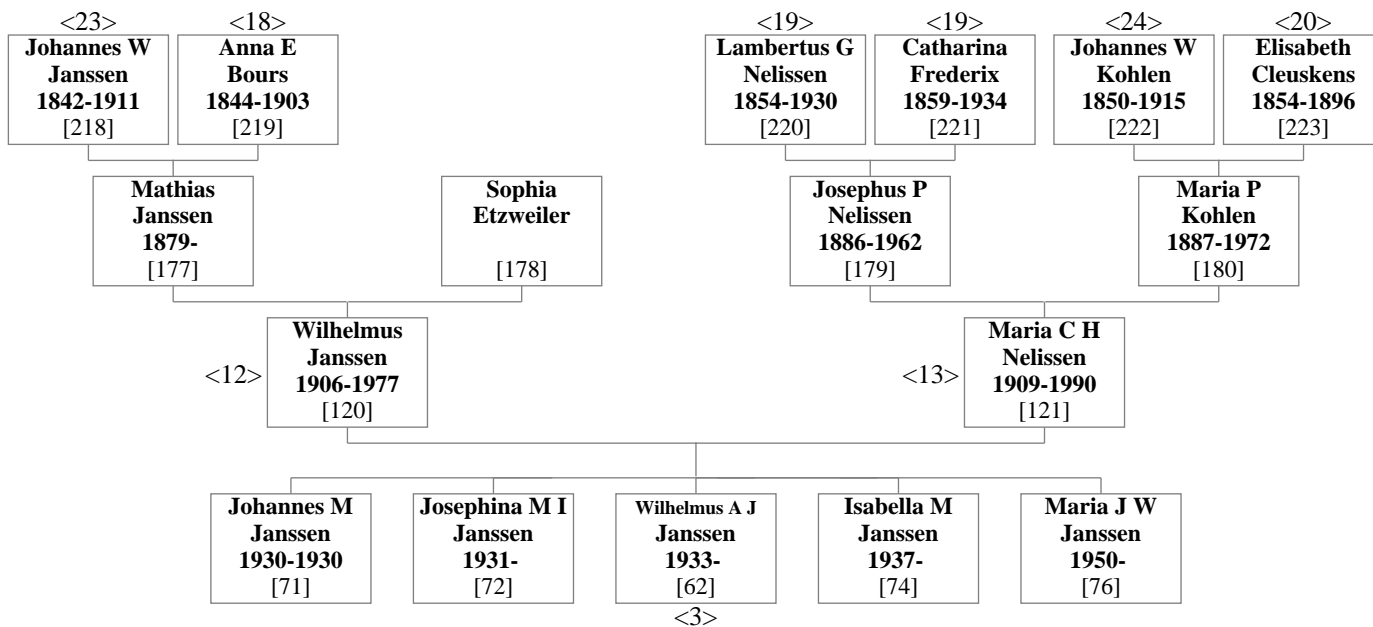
<23>
**Johannes W Janssen 1842-1911**
[218]

<18>
**Anna E Bours 1844-1903**
[219]

<19>
**Lambertus G Nelissen 1854-1930**
[220]

<19>
**Catharina Frederix 1859-1934**
[221]

<24>
**Johannes W Kohlen 1850-1915**
[222]

<20>
**Elisabeth Cleuskens 1854-1896**
[223]

**Mathias Janssen 1879-**
[177]

**Sophia Etzweiler**
[178]

**Josephus P Nelissen 1886-1962**
[179]

**Maria P Kohlen 1887-1972**
[180]

<12>
**Wilhelmus Janssen 1906-1977**
[120]

<13>
**Maria C H Nelissen 1909-1990**
[121]

**Johannes M Janssen 1930-1930**
[71]

**Josephina M I Janssen 1931-**
[72]

**Wilhelmus A J Janssen 1933-**
[62]
<3>

**Isabella M Janssen 1937-**
[74]

**Maria J W Janssen 1950-**
[76]